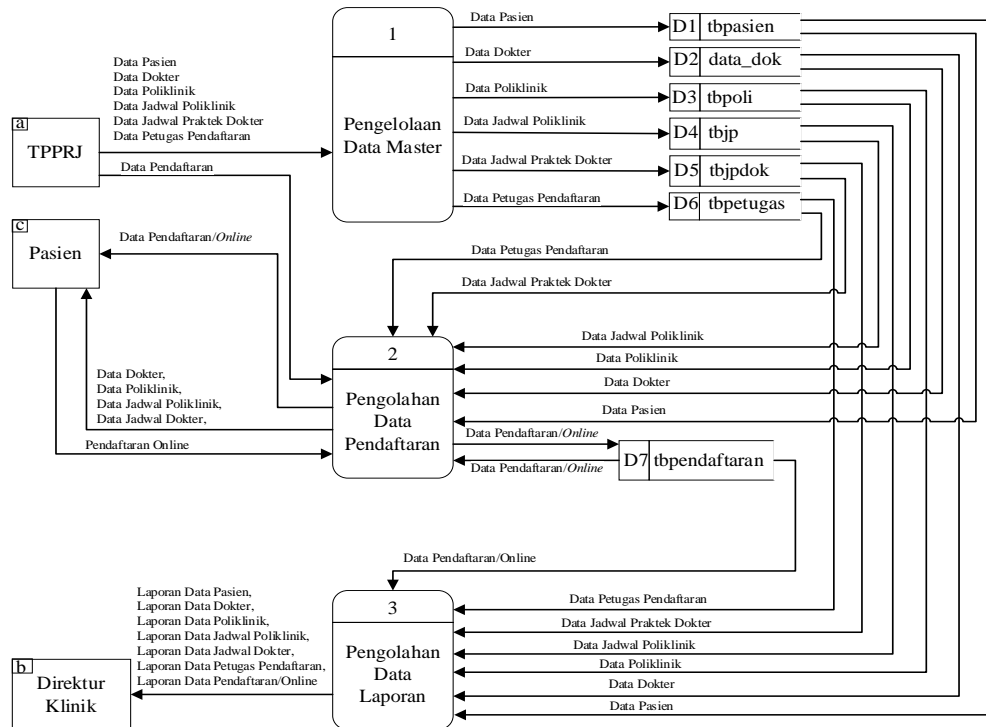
1

Pengelolaan Data Master

Data Pasien
Data Dokter
Data Poliklinik
Data Jadwal Poliklinik
Data Jadwal Praktek Dokter
Data Petugas Pendaftaran

D1 tbpasien
D2 data_dok
D3 tbpoli
D4 tbjp
D5 tbjpdok
D6 tbpetugas

Data Pasien
Data Dokter
Data Poliklinik
Data Jadwal Poliklinik
Data Jadwal Praktek Dokter
Data Petugas Pendaftaran

a TPPRJ

Data Pendaftaran

c Pasien

Data Pendaftaran/*Online*

Data Petugas Pendaftaran

Data Jadwal Praktek Dokter

2

Pengolahan Data Pendaftaran

Data Jadwal Poliklinik
Data Poliklinik
Data Dokter
Data Pasien

Data Dokter,
Data Poliklinik,
Data Jadwal Poliklinik,
Data Jadwal Dokter,

Pendaftaran Online

Data Pendaftaran/*Online*
Data Pendaftaran/*Online*

D7 tbpendaftaran

Data Pendaftaran/Online

3

Pengolahan Data Laporan

Laporan Data Pasien,
Laporan Data Dokter,
Laporan Data Poliklinik,
Laporan Data Jadwal Poliklinik,
Laporan Data Jadwal Dokter,
Laporan Data Petugas Pendaftaran,
Laporan Data Pendaftaran/Online

b Direktur Klinik

Data Petugas Pendaftaran
Data Jadwal Praktek Dokter
Data Jadwal Poliklinik
Data Poliklinik
Data Dokter
Data Pasien